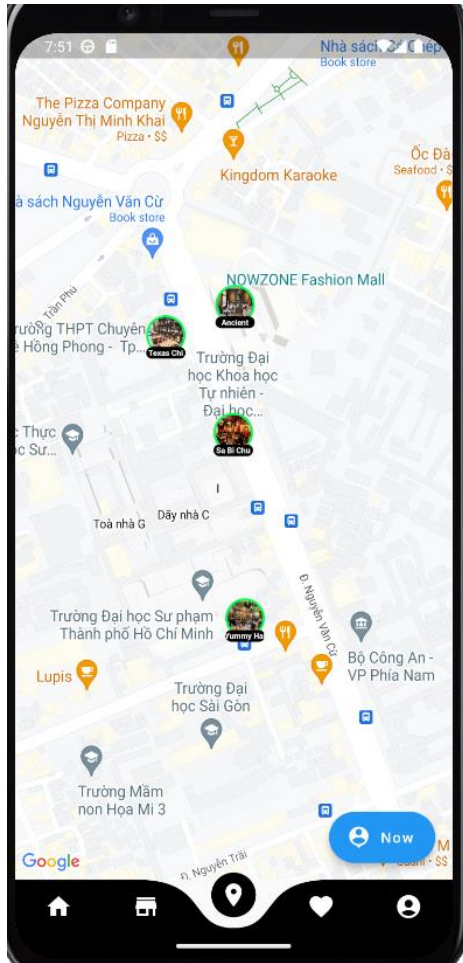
7:51

Nhà sách Chép
Book store

The Pizza Company Nguyễn Thị Minh Khai
Pizza • $$

Kingdom Karaoke

Ốc Đà
Seafood • $$

à sách Nguyễn Văn Cừ
Book store

NOWZONE Fashion Mall

Trần Phú

Ancient

rường THPT Chuyên ê Hồng Phong - Tp...

Texas Chi

Trường Đại học Khoa học Tự nhiên - Đại học...

c Thực c Sư...

Su Bi Chu

Toà nhà G

Dãy nhà C

Đ. Nguyễn Văn Cừ

Trường Đại học Sư phạm Thành phố Hồ Chí Minh

Yummy Ha

Bộ Công An - VP Phía Nam

Lupis

Trường Đại học Sài Gòn

Trường Mầm non Họa Mi 3

Now

Google

Đ. Nguyễn Trãi